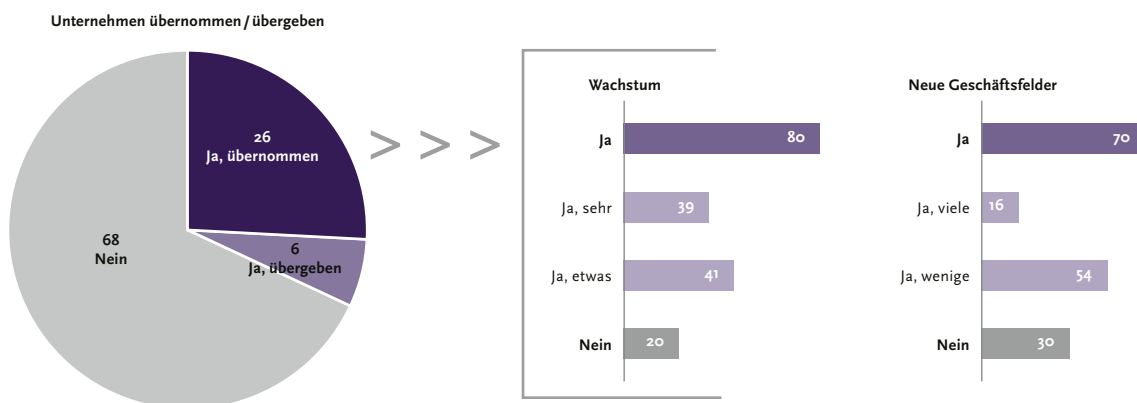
Unternehmen übernommen / übergeben

26
Ja, übernommen

6
Ja, übergeben

68
Nein

> > >

Wachstum

Ja 80

Ja, sehr 39

Ja, etwas 41

Nein 20

Neue Geschäftsfelder

Ja 70

Ja, viele 16

Ja, wenige 54

Nein 30